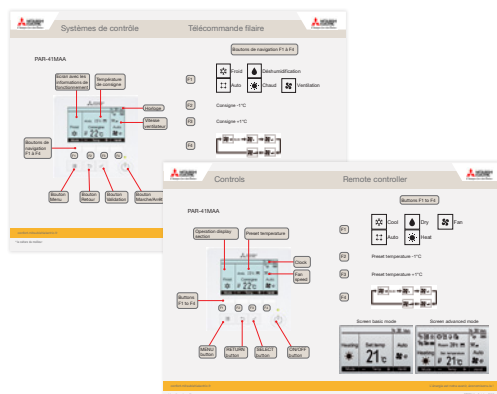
Systèmes de contrôle
Télécommande filaire

PAR-41MAA

Boutons de navigation F1 à F4

F1
Froid
Déshumidification
Auto
Chaud
Ventilation

F2
Consigne -1°C

F3
Consigne +1°C

F4

Écran avec les informations de fonctionnement
Température de consigne
Horloge
Vitesse ventilateur
Boutons de navigation F1 à F4
Bouton Menu
Bouton Retour
Bouton Validation
Bouton Marche/Arrêt

Controls
Remote controller

PAR-41MAA

Buttons F1 to F4

F1
Cool
Dry
Fan
Auto
Heat

F2
Preset temperature −1°C

F3
Preset temperature +1°C

F4

Operation display section
Preset temperature
Clock
Fan speed
Buttons F1 to F4
MENU button
RETURN button
SELECT button
ON/OFF button

Screen basic mode
Screen advanced mode
Heating
Set temp.
21°C
Auto